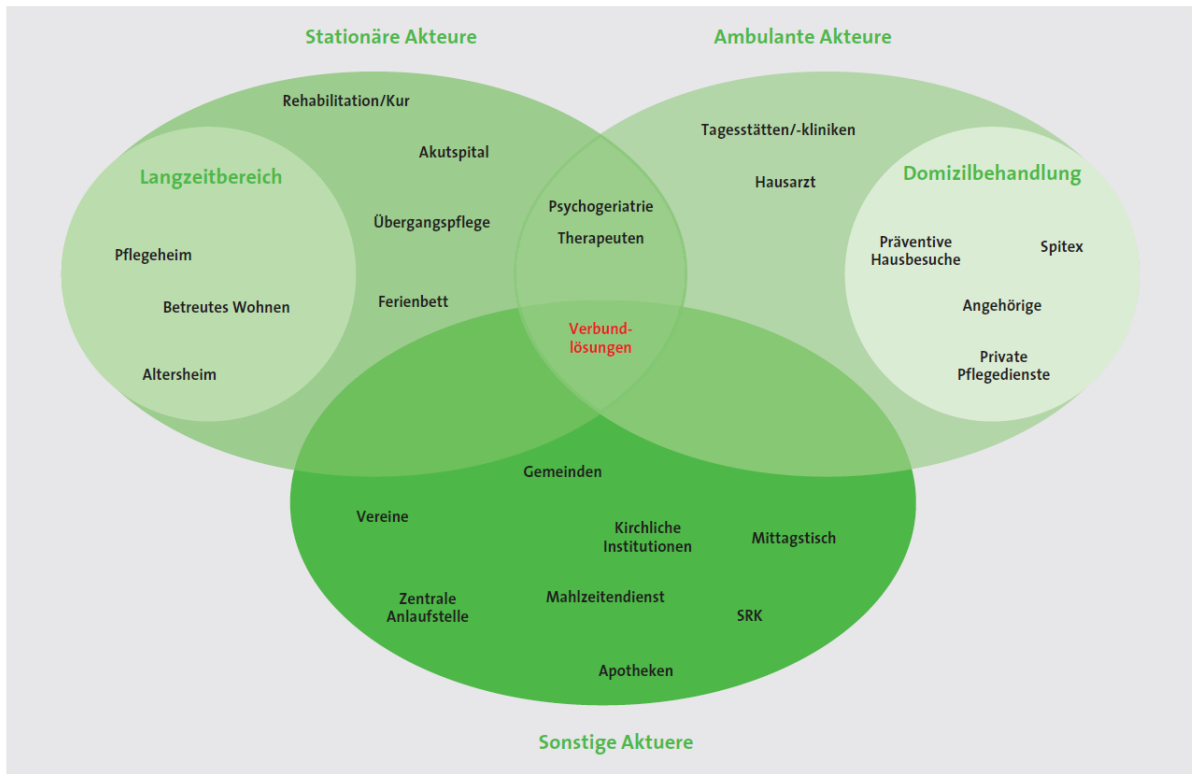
Stationäre Akteure

Ambulante Akteure

Rehabilitation/Kur

Akutspital

Tagesstätten/-kliniken

Langzeitbereich

Hausarzt

Domizilbehandlung

Übergangspflege

Psychogeriatrie

Therapeuten

Pflegeheim

Präventive Hausbesuche

Spitex

Betreutes Wohnen

Ferienbett

Angehörige

Verbundlösungen

Altersheim

Private Pflegedienste

Gemeinden

Vereine

Kirchliche Institutionen

Mittagstisch

Zentrale Anlaufstelle

Mahlzeitendienst

SRK

Apotheken

Sonstige Aktuere